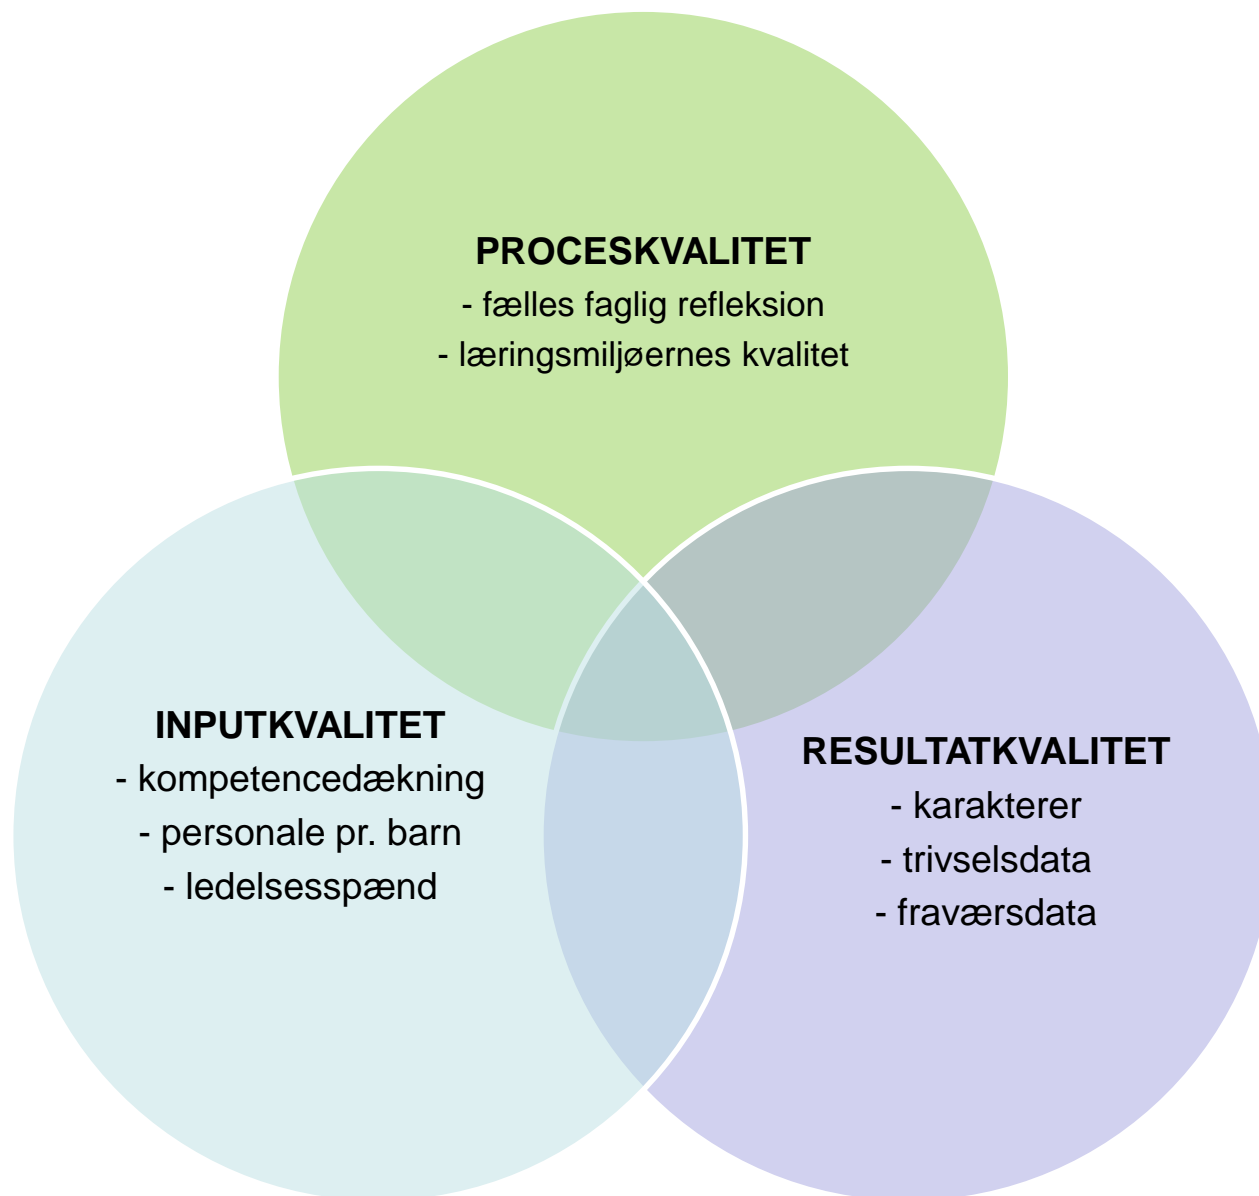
PROCESKVALITET
- fælles faglig refleksion
- læringsmiljøernes kvalitet

INPUTKVALITET
- kompetencedækning
- personale pr. barn
- ledelsesspænd

RESULTATKVALITET
- karakterer
- trivselsdata
- fraværsdata